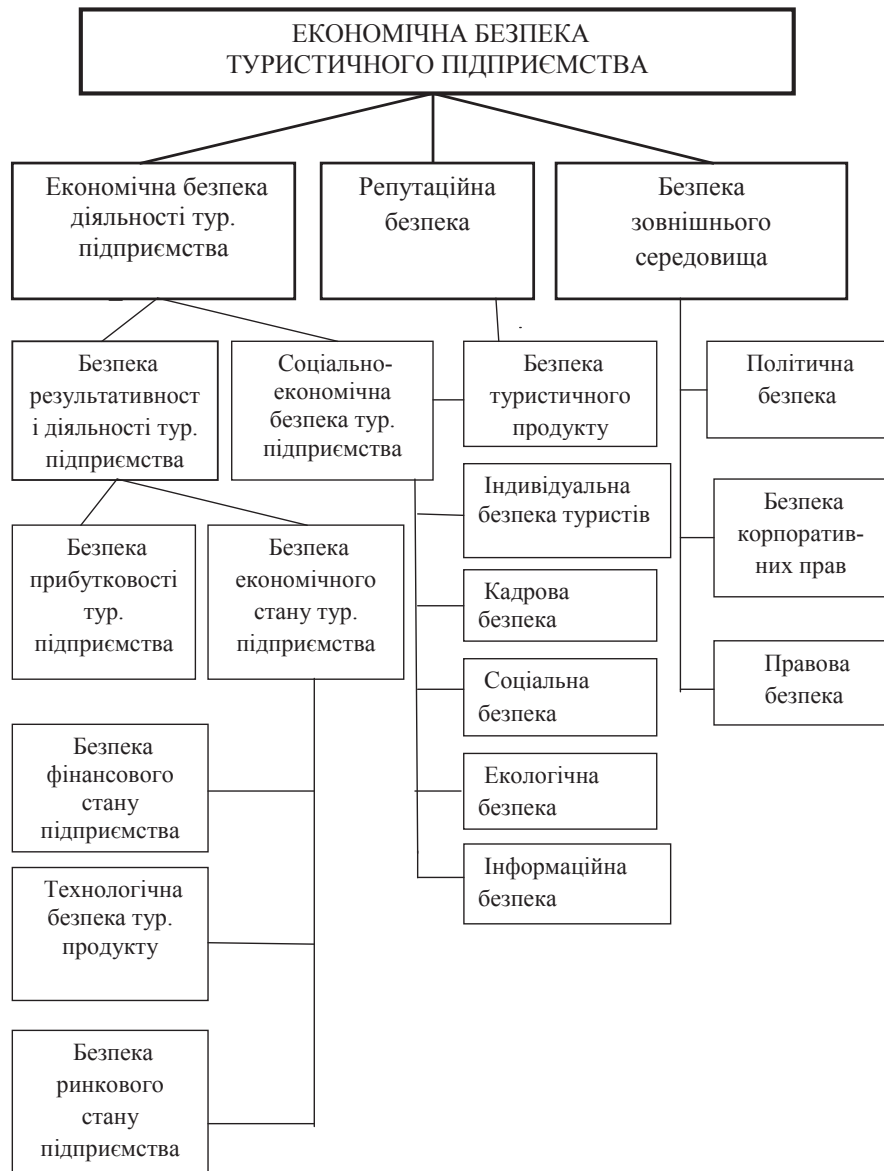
ЕКОНОМІЧНА БЕЗПЕКА ТУРИСТИЧНОГО ПІДПРИЄМСТВА

Економічна безпека діяльності тур. підприємства

Репутаційна безпека

Безпека зовнішнього середовища

Безпека результативності діяльності тур. підприємства

Соціально-економічна безпека тур. підприємства

Безпека туристичного продукту

Політична безпека

Індивідуальна безпека туристів

Безпека корпоративних прав

Безпека прибутковості тур. підприємства

Безпека економічного стану тур. підприємства

Кадрова безпека

Соціальна безпека

Правова безпека

Безпека фінансового стану підприємства

Екологічна безпека

Інформаційна безпека

Технологічна безпека тур. продукту

Безпека ринкового стану підприємства